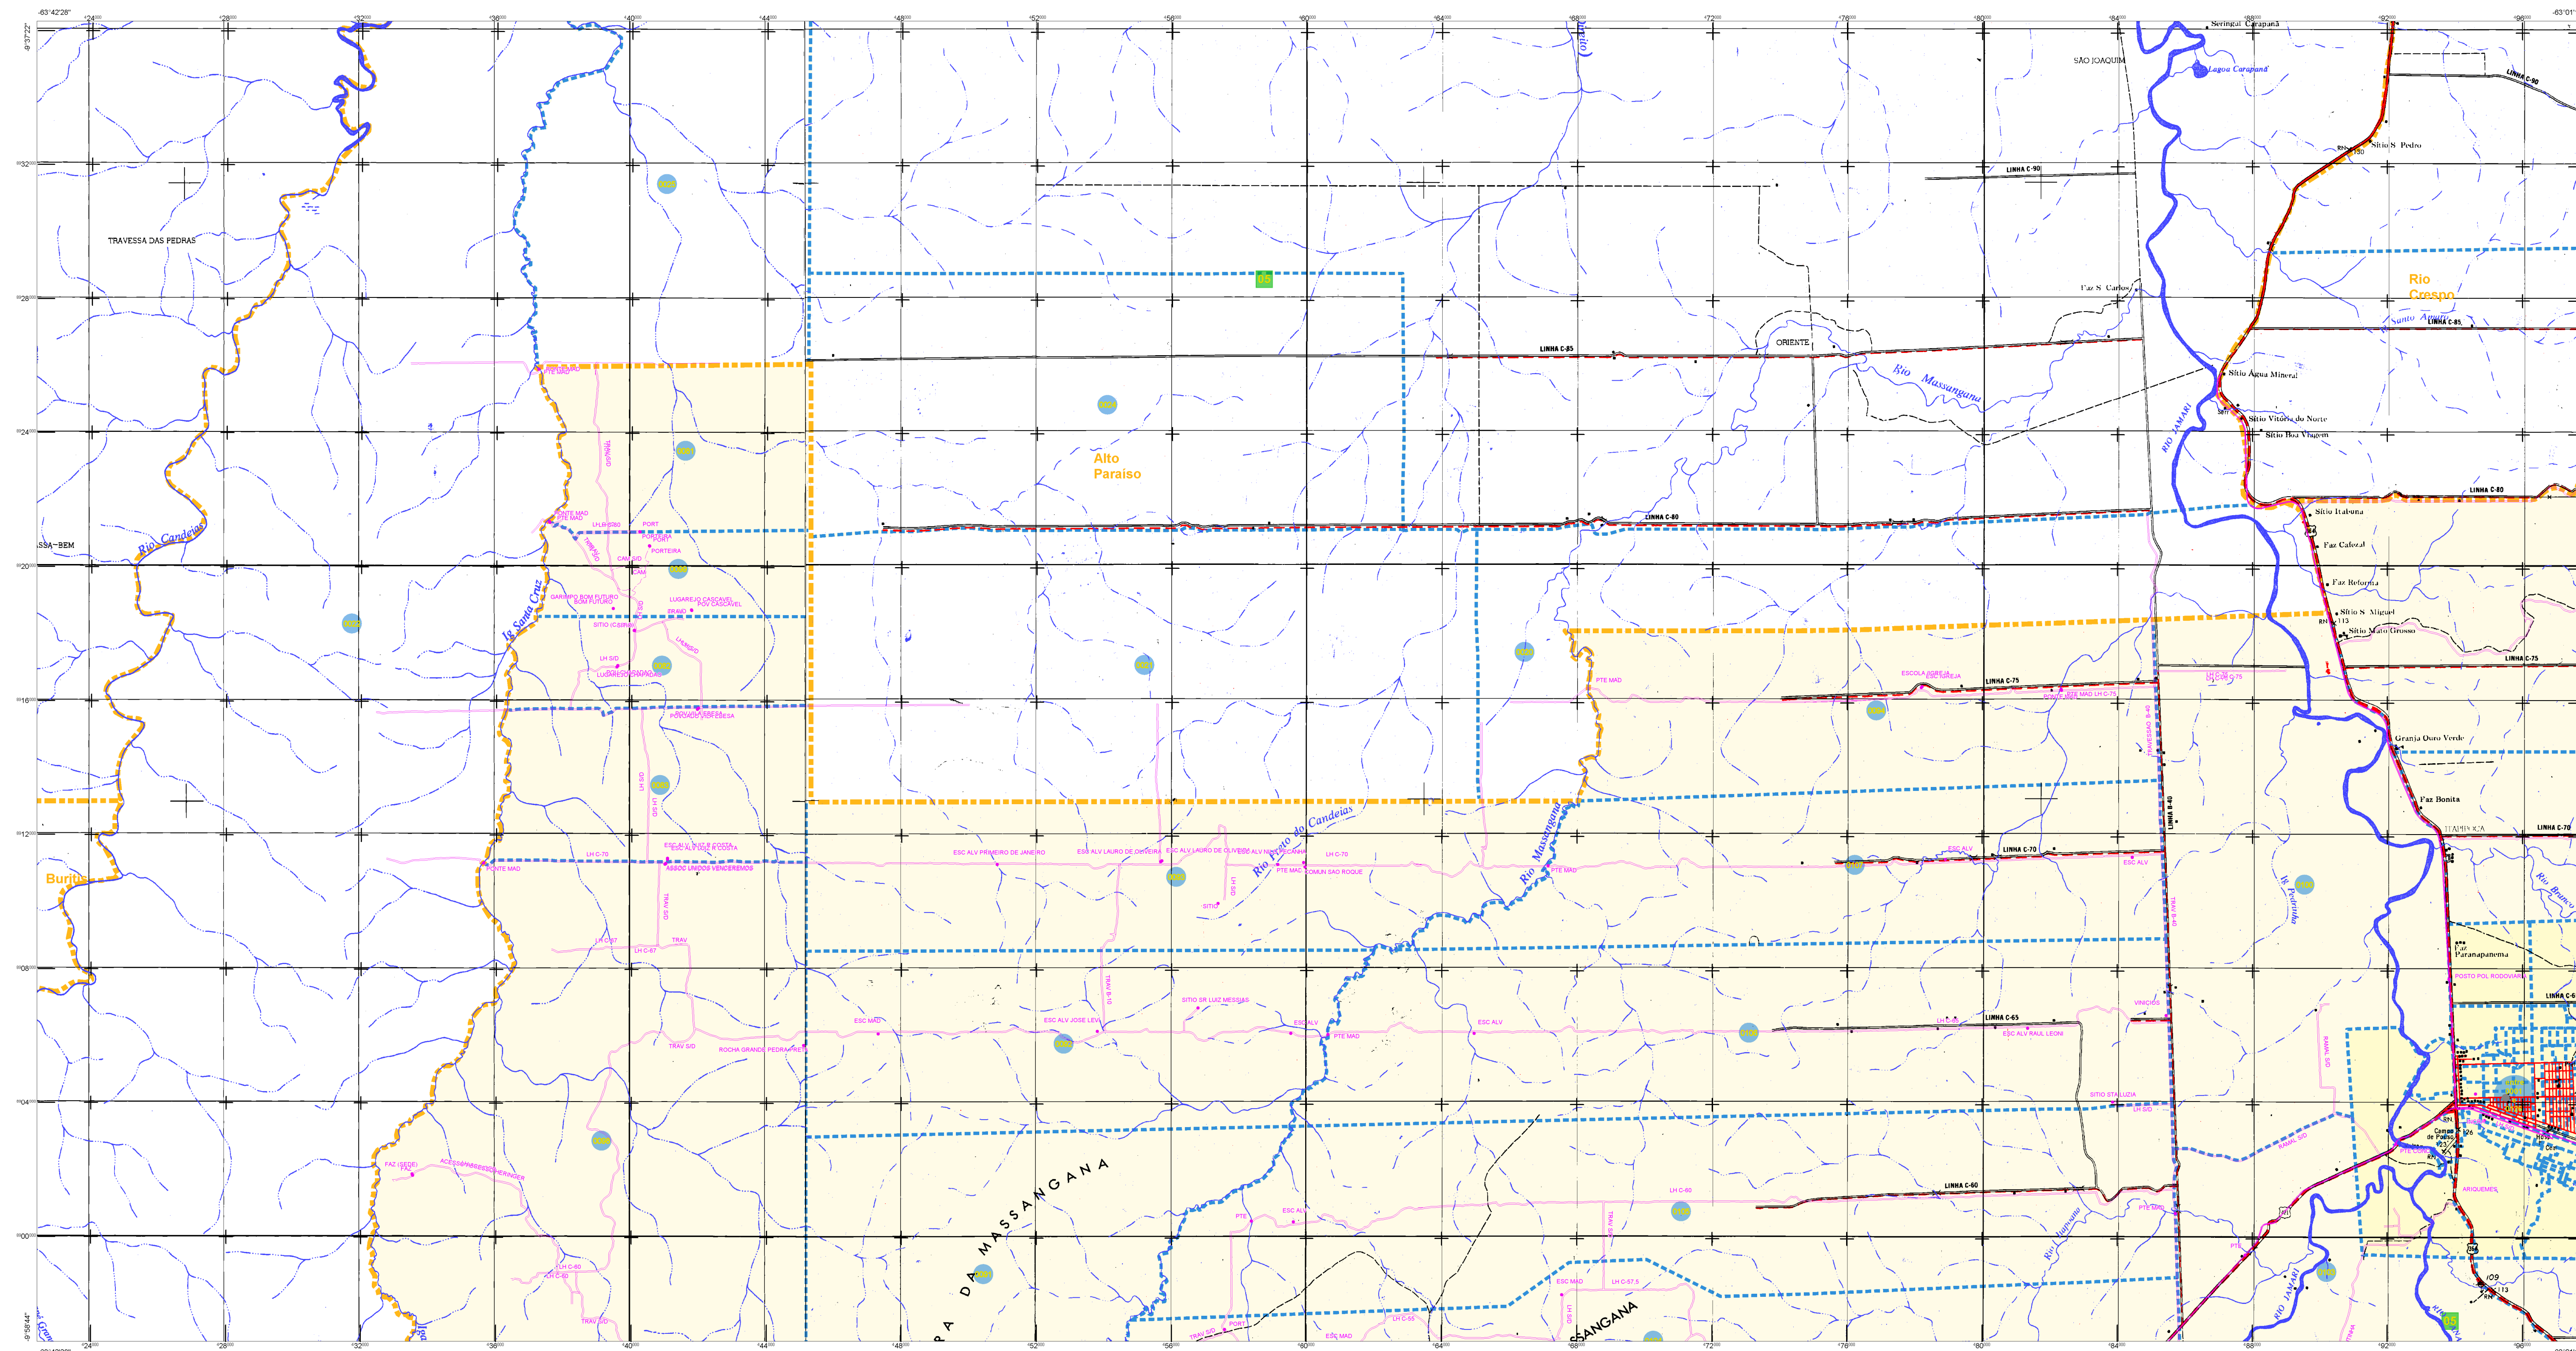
-63°42'28"
-63°01'
-9°37'22"
TRAVESSA DAS PEDRAS
Rio Candeias
Ig Santa Cruz
Buritis
Alto Paraiso
Rio Crespo
SÃO JOAQUIM
Seringal Carapanã
Lagoa Carapanã
LINHA C-90
LINHA C-85
LINHA C-80
LINHA C-75
LINHA C-70
LINHA C-65
LINHA C-60
ORIENTE
Rio Massangana
RIO JAMARI
Faz S. Carlos
Sítio S. Pedro
Sítio Água Mineral
Sítio Vitória do Norte
Sítio Boa Viagem
Sítio Itabuna
Faz Cafezal
Faz Reforma
Sítio S. Miguel
Sítio Mato Grosso
Granja Ouro Verde
Faz Bonita
Faz Paranapanema
POSTO POL RODOVIARIO
ARIQUEMES
Campo de Pouso
Rio Preto do Candeias
Rio Massangana
Ig Pedrinha
Rio Branco
LINHA B-40
TRAV B-40
GARIMPO BOM FUTURO
LUGAREJO CASCAVEL
PORTEIRA
ESC ALV PRIMEIRO DE JANEIRO
ESC ALV LAURO DE OLIVEIRA
ESC ALV JOSE LEVI
SITIO SR LUIZ MESSIAS
ESC ALV RAUL LEONI
ROCHA GRANDE PEDRA PRETA
ASSOC UNIDOS VENCEREMOS
COMUN SAO ROQUE
SITIO STA LUZIA
PTE MAD
ESC ALV
LH C-70
LH C-60
TRAV S/D
ESCOLA JOSE DA SILVA
A DA MASSANGANA
SANGANA
05